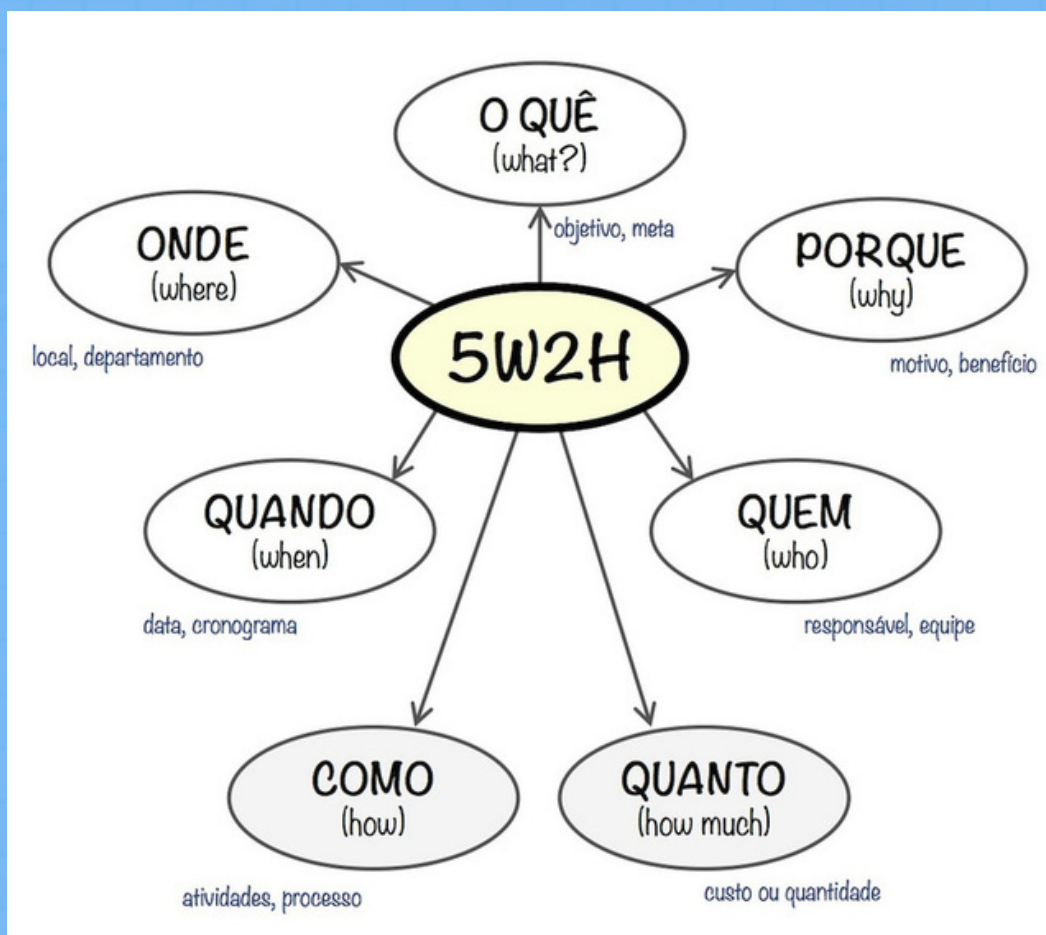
O QUÊ
(what?)

objetivo, meta

ONDE
(where)

local, departamento

PORQUE
(why)

motivo, benefício

5W2H

QUANDO
(when)

data, cronograma

QUEM
(who)

responsável, equipe

COMO
(how)

atividades, processo

QUANTO
(how much)

custo ou quantidade